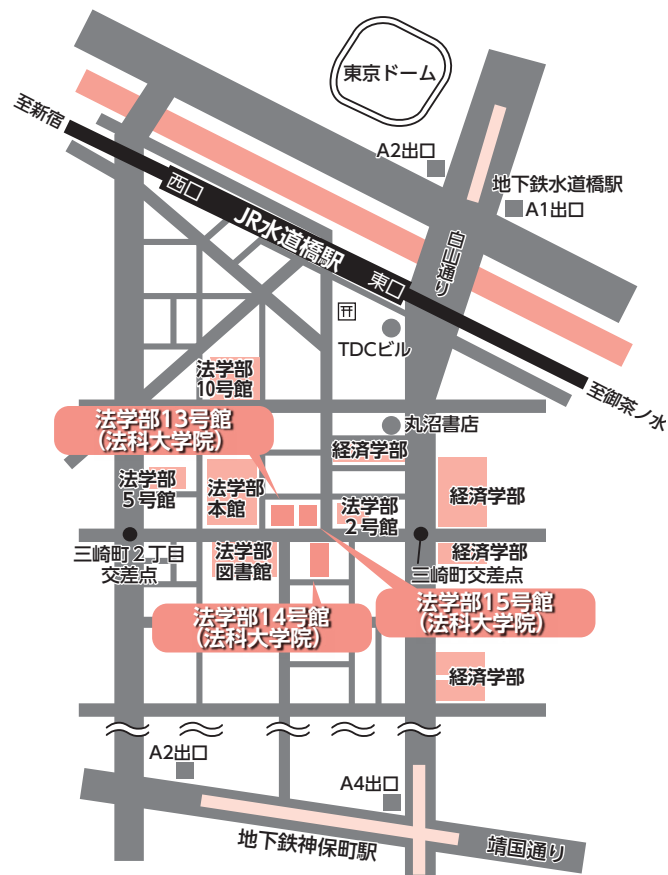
東京ドーム

A2出口

至新宿

地下鉄水道橋駅

A1出口

西口

JR水道橋駅

東口

白山通り

TDCビル

法学部
10号館

至御茶ノ水

丸沼書店

法学部13号館
(法科大学院)

経済学部

法学部
5号館

法学部
本館

法学部
2号館

経済学部

三崎町2丁目
交差点

法学部
図書館

経済学部

三崎町交差点

法学部15号館
(法科大学院)

法学部14号館
(法科大学院)

経済学部

A2出口

A4出口

地下鉄神保町駅

靖国通り